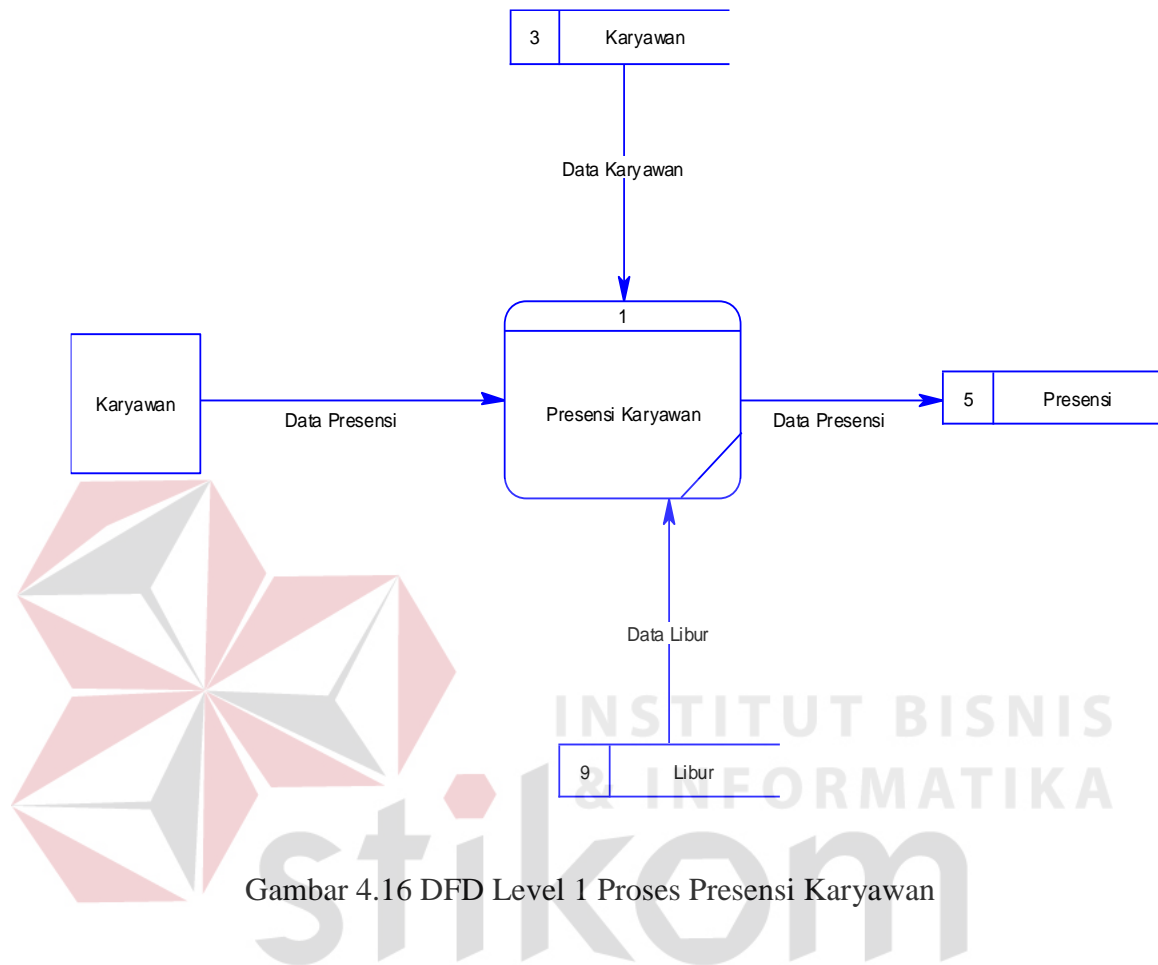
3 Karyawan

Data Karyawan

1

Presensi Karyawan

Karyawan

Data Presensi

Data Presensi

5 Presensi

Data Libur

9 Libur

INSTITUT BISNIS & INFORMATIKA

stikom

Gambar 4.16 DFD Level 1 Proses Presensi Karyawan